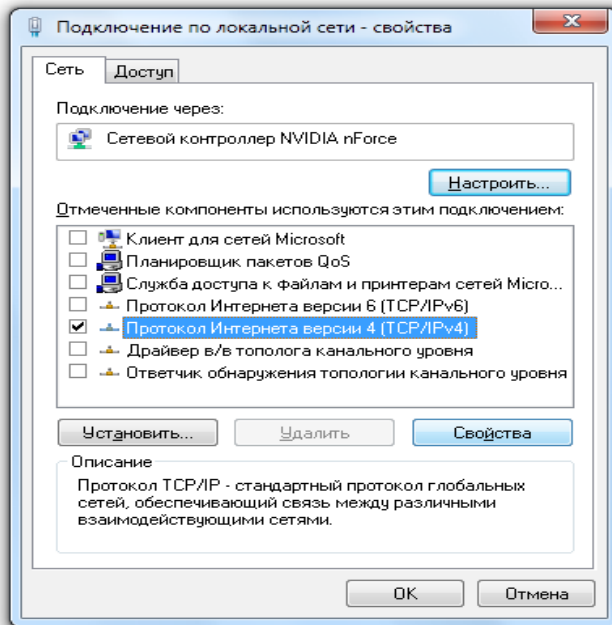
Подключение по локальной сети - свойства

Сеть | Доступ

Подключение через:

Сетевой контроллер NVIDIA nForce

Настроить...

Отмеченные компоненты используются этим подключением:

Клиент для сетей Microsoft
Планировщик пакетов QoS
Служба доступа к файлам и принтерам сетей Micro...
Протокол Интернета версии 6 (TCP/IPv6)
Протокол Интернета версии 4 (TCP/IPv4)
Драйвер в/в тополога канального уровня
Ответчик обнаружения топологии канального уровня

Установить... Удалить Свойства

Описание

Протокол TCP/IP - стандартный протокол глобальных сетей, обеспечивающий связь между различными взаимодействующими сетями.

OK Отмена